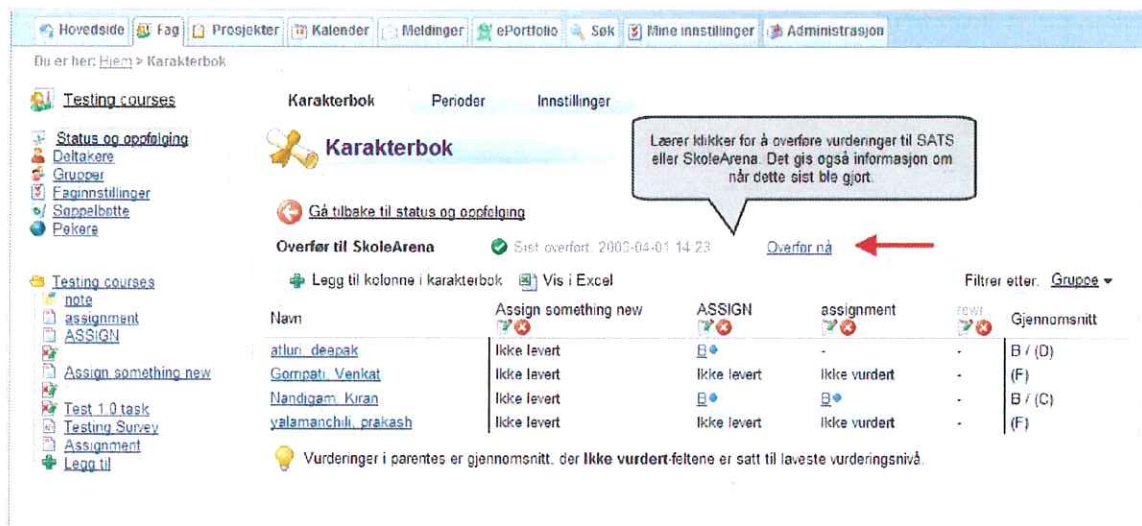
Hovedside | Fag | Prosjekter | Kalender | Meldinger | ePortfolio | Søk | Mine innstillinger | Administrasjon

Du er her: Hjem > Karakterbok

Testing courses

Status og oppfølging
Deltakere
Grupper
Faginnstillinger
Søppelbøtte
Pekere

Testing courses
note
assignment
ASSIGN
Assign something new
Test 1.0 task
Testing Survey
Assignment
Legg til

Karakterbok | Perioder | Innstillinger

Karakterbok

Lærer klikker for å overføre vurderinger til SATS eller SkoleArena. Det gis også informasjon om når dette sist ble gjort.

Gå tilbake til status og oppfølging

Overfør til SkoleArena | Sist overført: 2009-04-01 14:23 | Overfør nå

Legg til kolonne i karakterbok | Vis i Excel | Filtrer etter: Gruppe

| Navn | Assign something new | ASSIGN | assignment | rewr | Gjennomsnitt |
|---|---|---|---|---|---|
| atluri, deepak | Ikke levert | B | - | - | B / (D) |
| Gompati, Venkat | Ikke levert | Ikke levert | Ikke vurdert | - | (F) |
| Nandigam, Kiran | Ikke levert | B | B | - | B / (C) |
| yalamanchili, prakash | Ikke levert | Ikke levert | Ikke vurdert | - | (F) |

Vurderinger i parentes er gjennomsnitt, der Ikke vurdert-feltene er satt til laveste vurderingsnivå.